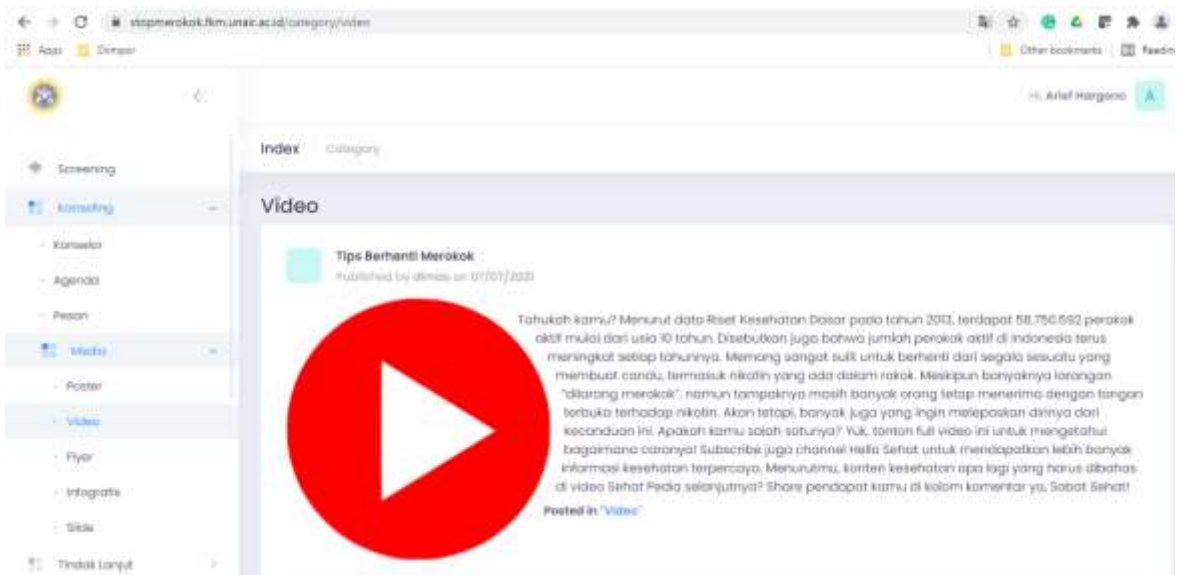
stopmerokok.fkm.unair.ac.id/category/video

Apps Dimper

Other bookmarks Reading

Hi, Arief Hargono A

Screening

Konseling

Konselor

Agenda

Pesan

Media

Poster

Video

Flyer

Infografis

Slide

Tindak Lanjut

Index Category

Video

Tips Berhenti Merokok

Published by dimas on 07/07/2021

Tahukah kamu? Menurut data Riset Kesehatan Dasar pada tahun 2013, terdapat 58.750.592 perokok aktif mulai dari usia 10 tahun. Disebutkan juga bahwa jumlah perokok aktif di Indonesia terus meningkat setiap tahunnya. Memang sangat sulit untuk berhenti dari segala sesuatu yang membuat candu, termasuk nikotin yang ada dalam rokok. Meskipun banyaknya larangan "dilarang merokok", namun tampaknya masih banyak orang tetap menerima dengan tangan terbuka terhadap nikotin. Akan tetapi, banyak juga yang ingin melepaskan dirinya dari kecanduan ini. Apakah kamu salah satunya? Yuk, tonton full video ini untuk mengetahui bagaimana caranya! Subscribe juga channel Hello Sehat untuk mendapatkan lebih banyak informasi kesehatan terpercaya. Menurutmu, konten kesehatan apa lagi yang harus dibahas di video Sehat Pedia selanjutnya? Share pendapat kamu di kolom komentar ya, Sobat Sehat!

Posted in "Video"